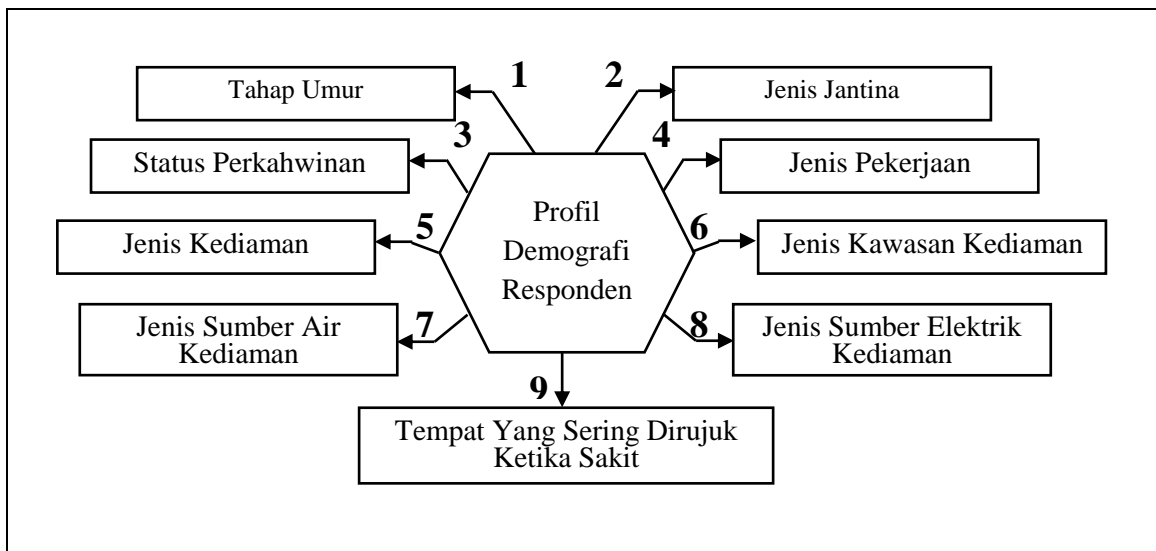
Profil Demografi Responden

1 Tahap Umur

2 Jenis Jantina

3 Status Perkahwinan

4 Jenis Pekerjaan

5 Jenis Kediaman

6 Jenis Kawasan Kediaman

7 Jenis Sumber Air Kediaman

8 Jenis Sumber Elektrik Kediaman

9 Tempat Yang Sering Dirujuk Ketika Sakit